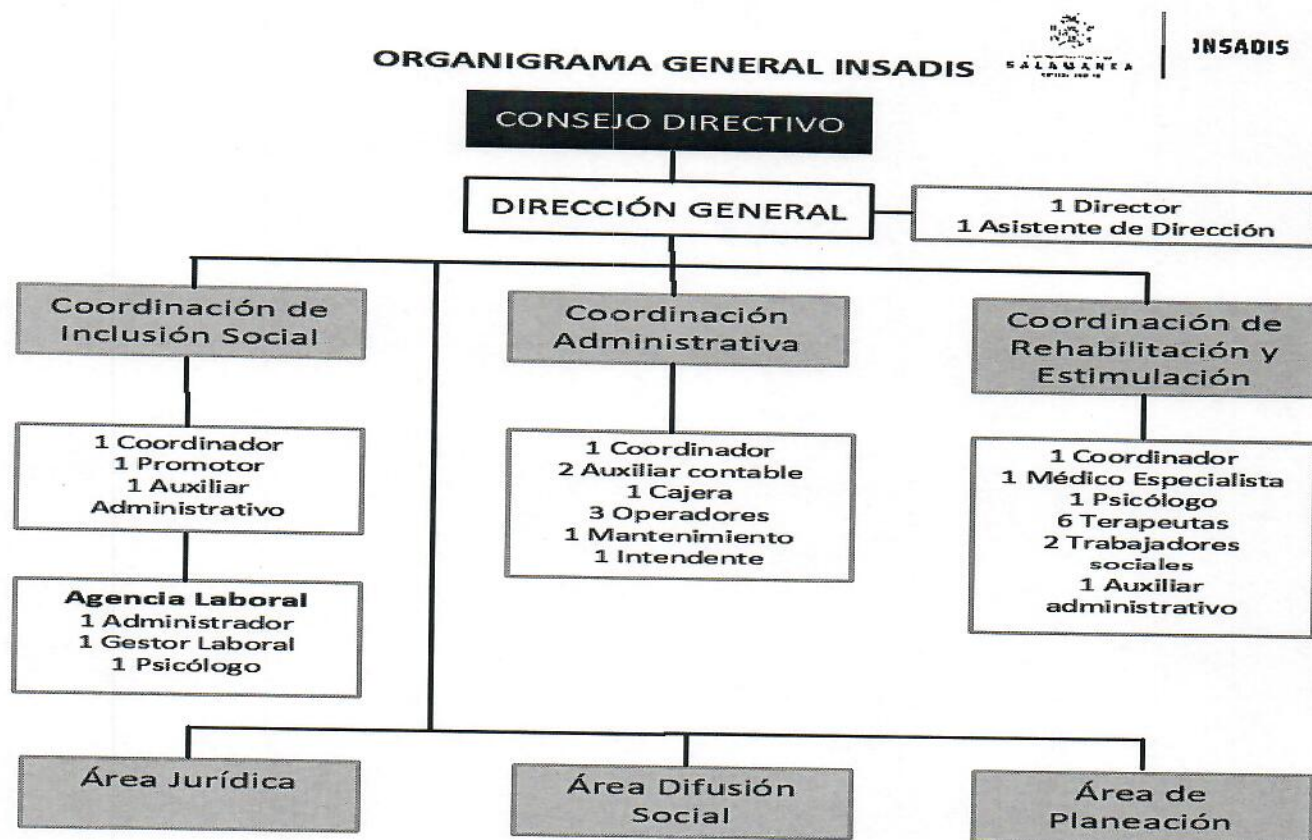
ORGANIGRAMA GENERAL INSADIS

SALAMANCA

INSADIS

CONSEJO DIRECTIVO

DIRECCIÓN GENERAL

1 Director
1 Asistente de Dirección

Coordinación de Inclusión Social

1 Coordinador
1 Promotor
1 Auxiliar Administrativo

Agencia Laboral
1 Administrador
1 Gestor Laboral
1 Psicólogo

Coordinación Administrativa

1 Coordinador
2 Auxiliar contable
1 Cajera
3 Operadores
1 Mantenimiento
1 Intendente

Coordinación de Rehabilitación y Estimulación

1 Coordinador
1 Médico Especialista
1 Psicólogo
6 Terapeutas
2 Trabajadores sociales
1 Auxiliar administrativo

Área Jurídica

Área Difusión Social

Área de Planeación